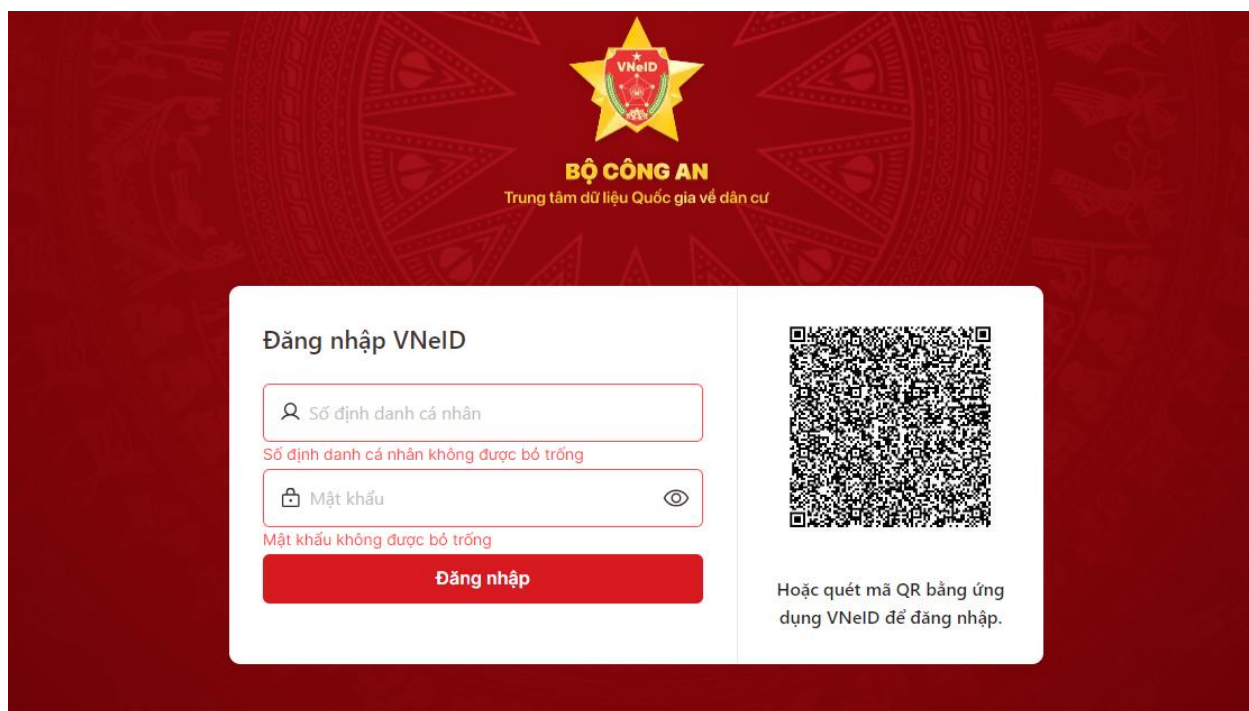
VNeID

BỘ CÔNG AN
Trung tâm dữ liệu Quốc gia về dân cư

Đăng nhập VNeID

Số định danh cá nhân

Số định danh cá nhân không được bỏ trống

Mật khẩu

Mật khẩu không được bỏ trống

Đăng nhập

Hoặc quét mã QR bằng ứng dụng VNeID để đăng nhập.